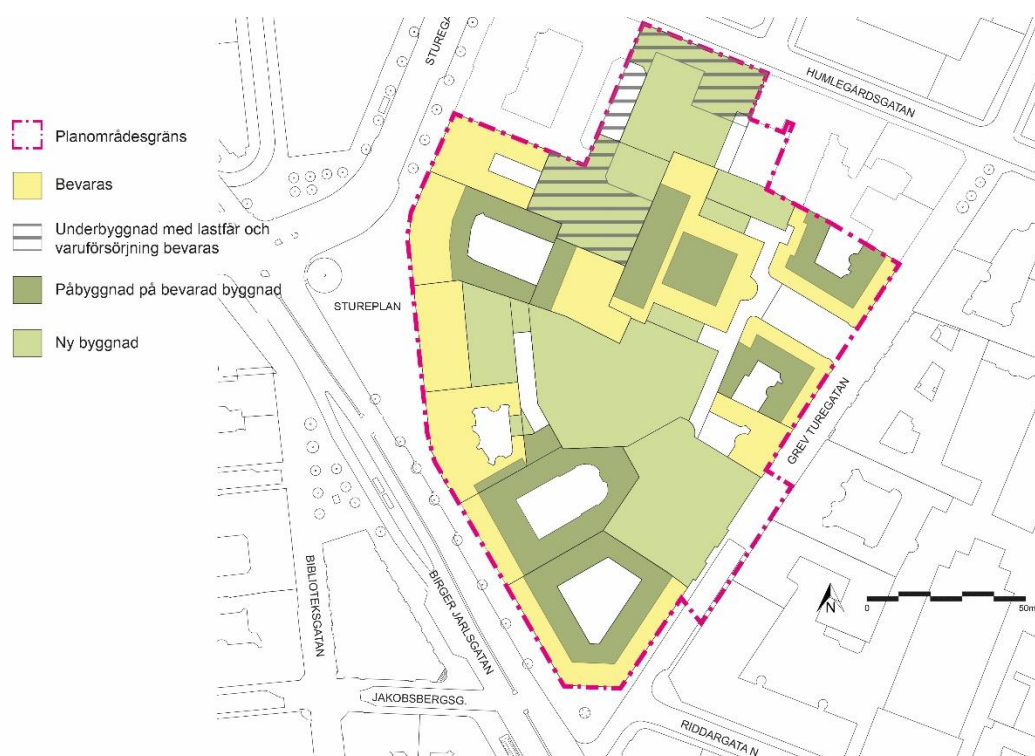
Planområdesgräns

Bevaras

Underbyggnad med lastfår och varuförsörjning bevaras

Påbyggnad på bevarad byggnad

Ny byggnad

STUREGA

HUMLEGÅRDSGATAN

STUREPLAN

GREV TUREGATAN

BIBLIOTEKSGATAN

BIRGER JARLSGATAN

JAKOBSBERGSG.

RIDDARGATAN

N

0

50m